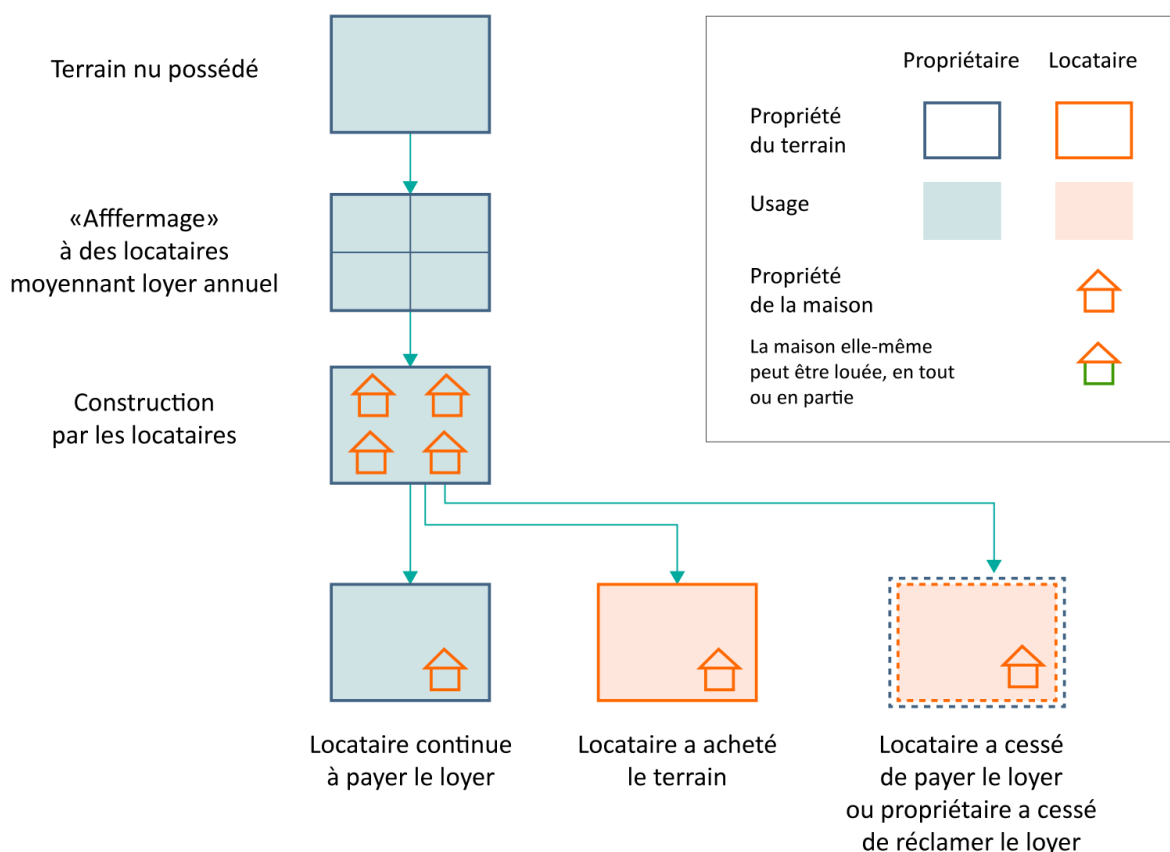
Terrain nu possédé

«Afffermage» à des locataires moyennant loyer annuel

Construction par les locataires

Locataire continue à payer le loyer

Locataire a acheté le terrain

Locataire a cessé de payer le loyer ou propriétaire a cessé de réclamer le loyer

Propriétaire

Locataire

Propriété du terrain

Usage

Propriété de la maison

La maison elle-même peut être louée, en tout ou en partie